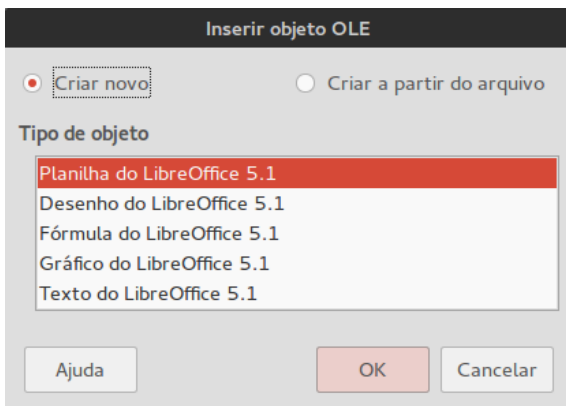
Inserir objeto OLE

Criar novo

Criar a partir do arquivo

Tipo de objeto

Planilha do LibreOffice 5.1
Desenho do LibreOffice 5.1
Fórmula do LibreOffice 5.1
Gráfico do LibreOffice 5.1
Texto do LibreOffice 5.1

Ajuda

OK

Cancelar